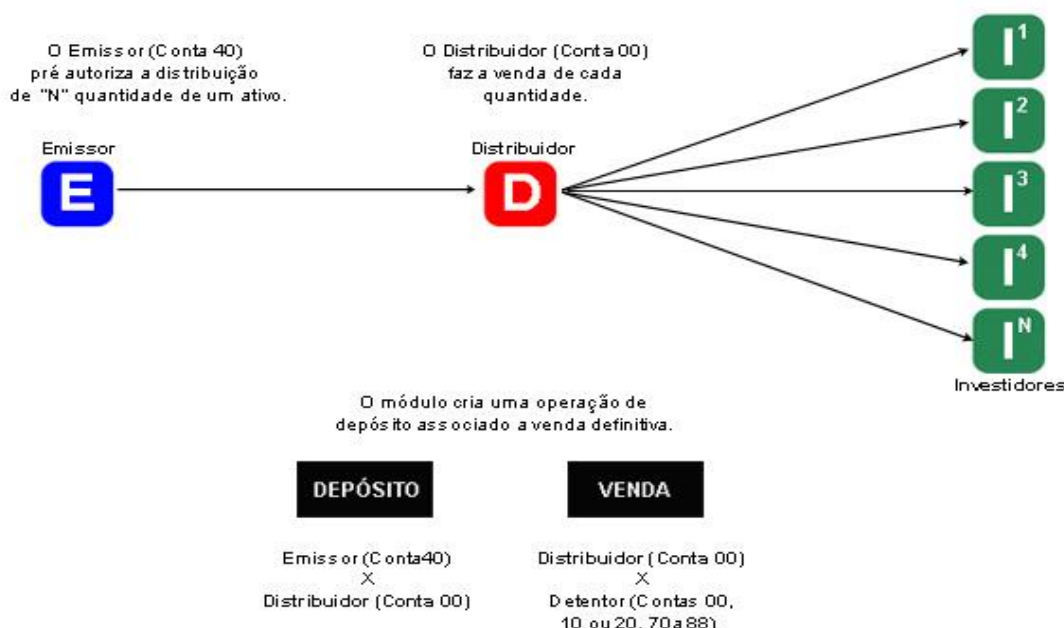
O Emissor (Conta 40) pré autoriza a distribuição de "N" quantidade de um ativo.

O Distribuidor (Conta 00) faz a venda de cada quantidade.

Emissor

E

Distribuidor

D

I$^1$

I$^2$

I$^3$

I$^4$

I$^N$

Investidores

O módulo cria uma operação de depósito associado a venda definitiva.

DEPÓSITO

VENDA

Emissor (Conta40)
X
Distribuidor (Conta 00)

Distribuidor (Conta 00)
X
Detentor (Contas 00, 10 ou 20, 70 a 88)